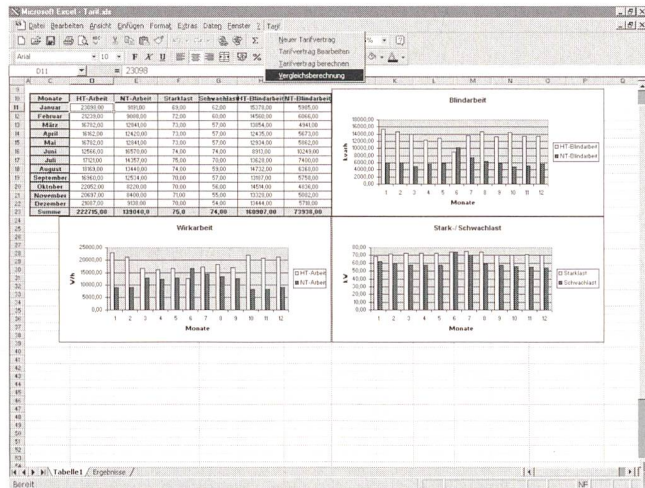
Microsoft Excel - Tarif.xls

Datei Bearbeiten Ansicht Einfügen Format Extras Daten Fenster ? Tarif

Neuer Tarifvertrag
Tarifvertrag Bearbeiten
Tarifvertrag berechnen
Vergleichsberechnung

Arial 10

D11 = 23098

| Monate | HT-Arbeit | NT-Arbeit | Starklast | Schwachlast | HT-Blindarbeit | NT-Blindarbeit |
|---|---|---|---|---|---|---|
| Januar | 23098,00 | 9810,00 | 69,00 | 62,00 | 15379,00 | 5905,00 |
| Februar | 21239,00 | 9008,00 | 72,00 | 60,00 | 14560,00 | 6066,00 |
| März | 16792,00 | 12841,00 | 73,00 | 57,00 | 13654,00 | 4941,00 |
| April | 16162,00 | 12420,00 | 73,00 | 57,00 | 12435,00 | 5673,00 |
| Mai | 16792,00 | 12841,00 | 73,00 | 57,00 | 12934,00 | 5862,00 |
| Juni | 12566,00 | 16570,00 | 74,00 | 74,00 | 8913,00 | 10249,00 |
| Juli | 17121,00 | 14357,00 | 75,00 | 70,00 | 13628,00 | 7400,00 |
| August | 18183,00 | 13440,00 | 74,00 | 59,00 | 14732,00 | 6360,00 |
| September | 16160,00 | 12514,00 | 70,00 | 57,00 | 12807,00 | 5758,00 |
| Oktober | 22052,00 | 8220,00 | 70,00 | 56,00 | 14514,00 | 4836,00 |
| November | 20697,00 | 8400,00 | 71,00 | 55,00 | 13329,00 | 5882,00 |
| Dezember | 20697,00 | 9130,00 | 70,00 | 54,00 | 13444,00 | 5718,00 |
| Summe | 222715,00 | 139040,0 | 75,0 | 74,00 | 169907,00 | 73930,00 |

Blindarbeit
18000,00 16000,00 14000,00 12000,00 10000,00 8000,00 6000,00 4000,00 2000,00 0,00
kvarh
1 2 3 4 5 6 7 8 9 10 11 12
Monate
HT-Blindarbeit
NT-Blindarbeit

Wirkarbeit
25000,00 20000,00 15000,00 10000,00 5000,00 0,00
Wh
1 2 3 4 5 6 7 8 9 10 11 12
Monate
HT-Arbeit
NT-Arbeit

Stark-/Schwachlast
80,00 70,00 60,00 50,00 40,00 30,00 20,00 10,00 0,00
kV
1 2 3 4 5 6 7 8 9 10 11 12
Monate
Starklast
Schwachlast

Tabelle1 / Ergebnisse /
Bereit NF